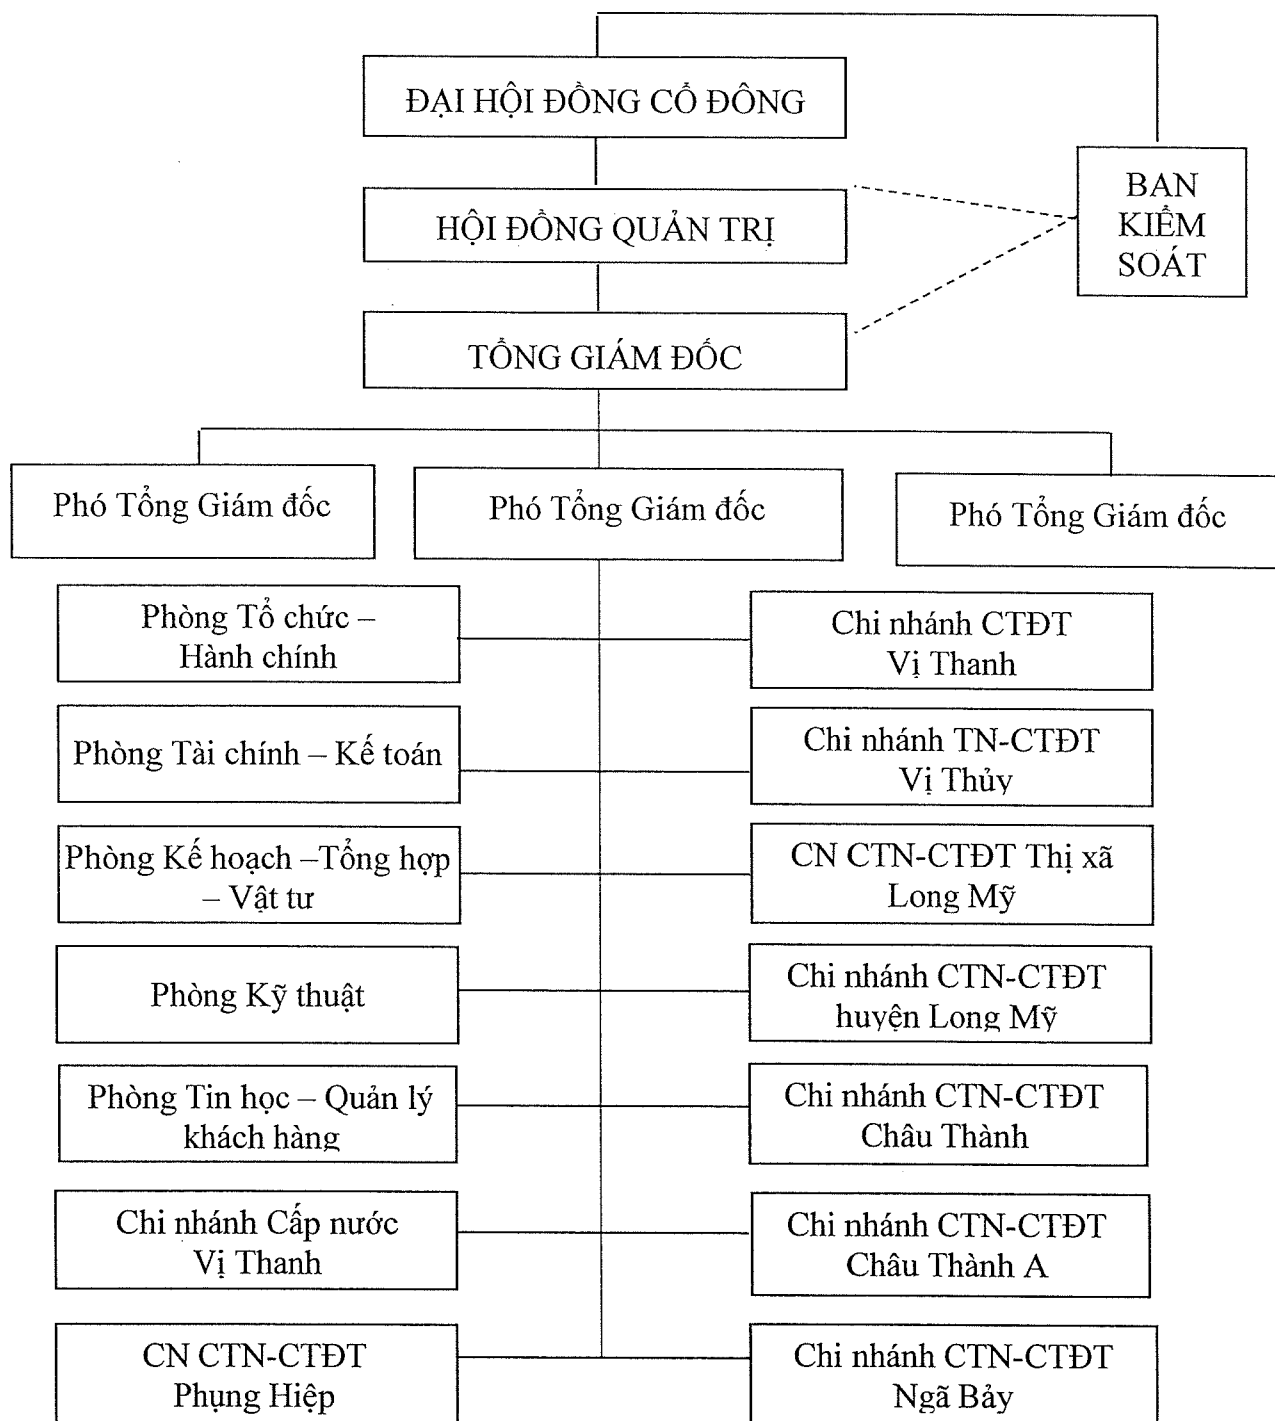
ĐẠI HỘI ĐỒNG CỔ ĐÔNG

HỘI ĐỒNG QUẢN TRỊ

BAN KIỂM SOÁT

TỔNG GIÁM ĐỐC

Phó Tổng Giám đốc

Phó Tổng Giám đốc

Phó Tổng Giám đốc

Phòng Tổ chức – Hành chính

Chi nhánh CTĐT Vị Thanh

Phòng Tài chính – Kế toán

Chi nhánh TN-CTĐT Vị Thủy

Phòng Kế hoạch –Tổng hợp – Vật tư

CN CTN-CTĐT Thị xã Long Mỹ

Phòng Kỹ thuật

Chi nhánh CTN-CTĐT huyện Long Mỹ

Phòng Tin học – Quản lý khách hàng

Chi nhánh CTN-CTĐT Châu Thành

Chi nhánh Cấp nước Vị Thanh

Chi nhánh CTN-CTĐT Châu Thành A

CN CTN-CTĐT Phụng Hiệp

Chi nhánh CTN-CTĐT Ngã Bảy